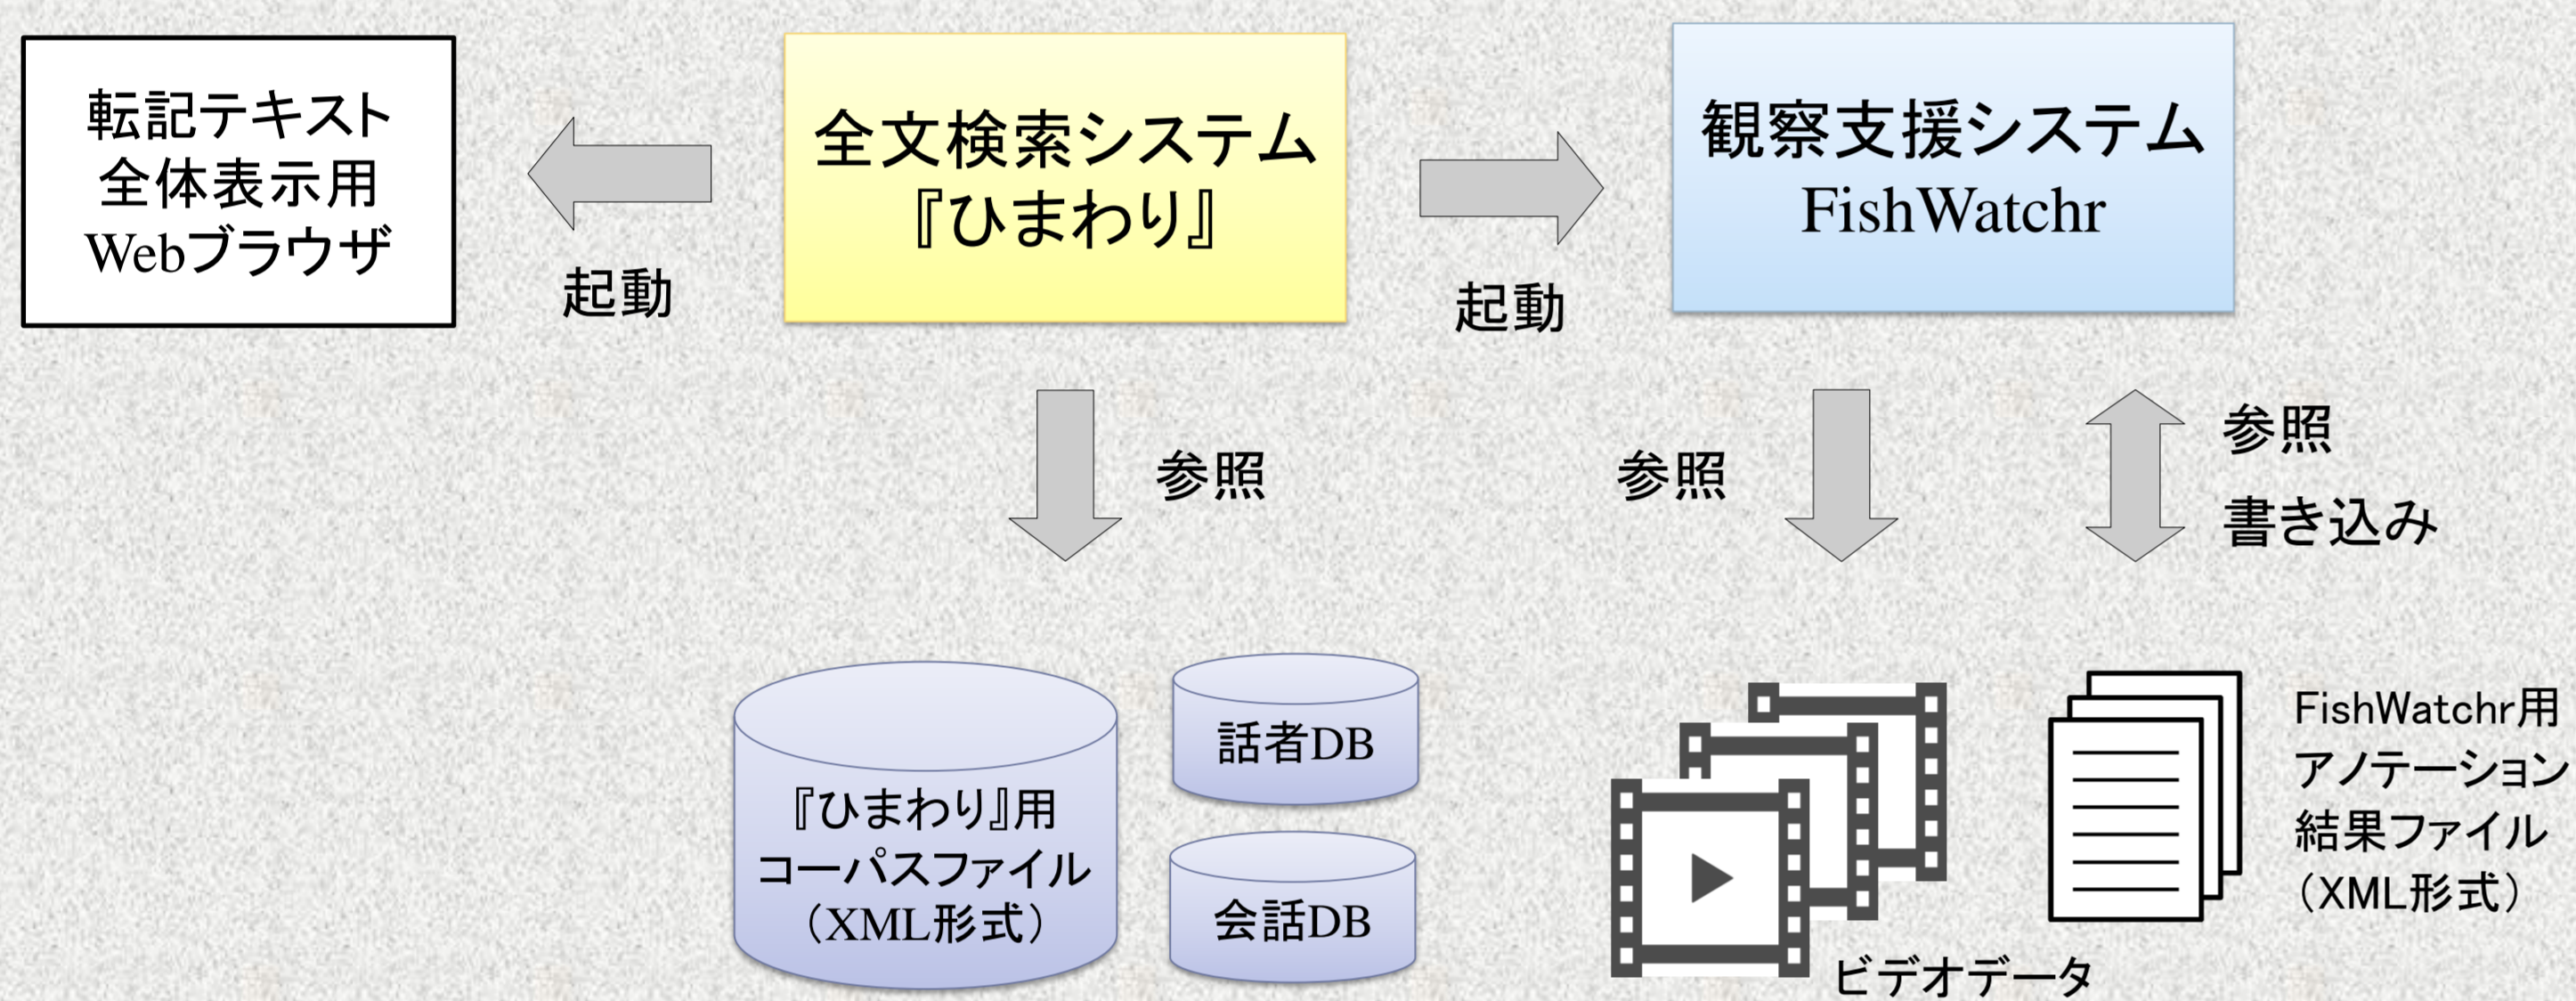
転記テキスト
全体表示用
Webブラウザ

起動

全文検索システム
『ひまわり』

起動

観察支援システム
FishWatchr

参照

参照

参照
書き込み

『ひまわり』用
コーパスファイル
（XML形式）

話者DB

会話DB

ビデオデータ

FishWatchr用
アノテーション
結果ファイル
（XML形式）